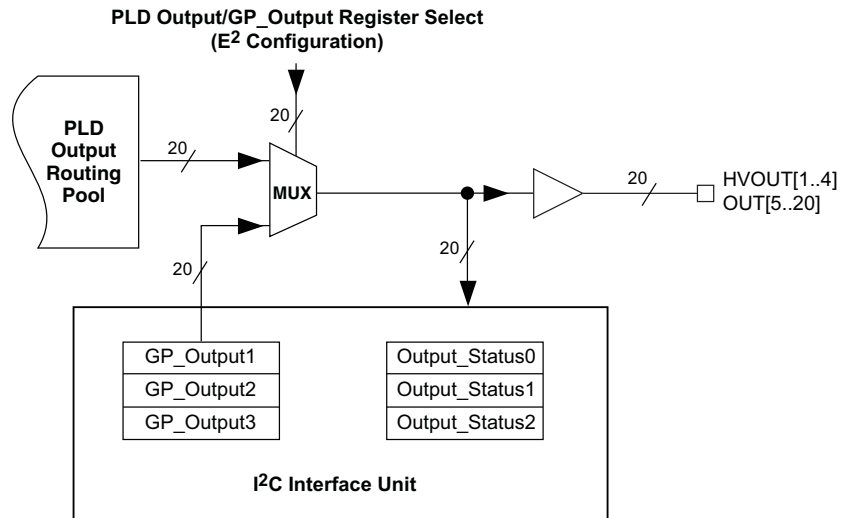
PLD Output/GP_Output Register Select
($E^2$ Configuration)

20

PLD Output Routing Pool

20

MUX

20

20

20

HVOUT[1..4]
OUT[5..20]

GP_Output1
GP_Output2
GP_Output3

Output_Status0
Output_Status1
Output_Status2

$I^2C$ Interface Unit